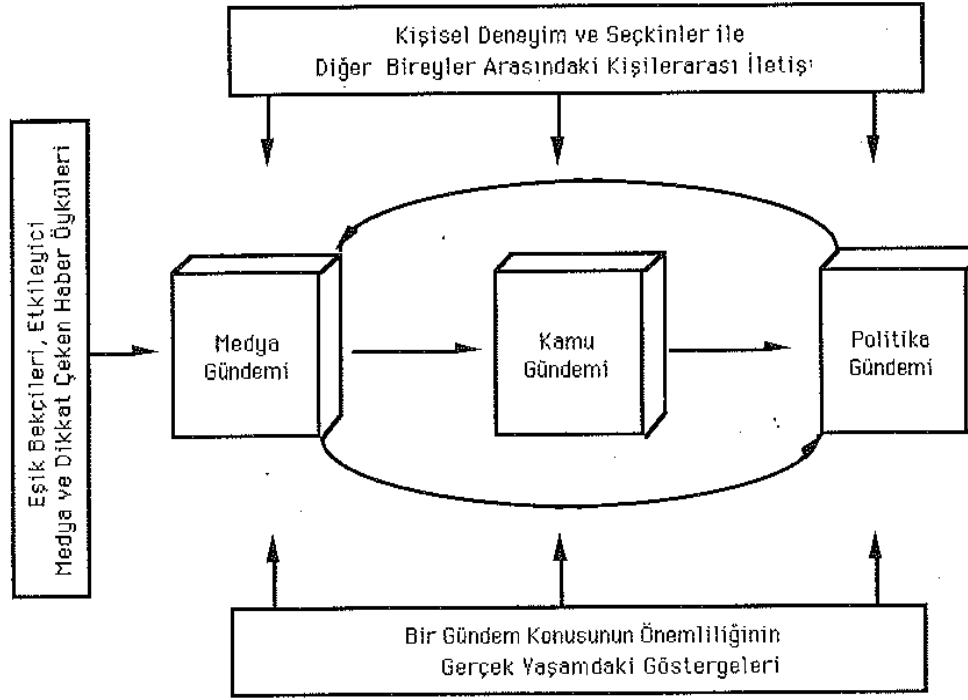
Kişisel Deneyim ve Seçkinler ile Diğer Bireyler Arasındaki Kişilerarası İletişi

Eşik Bekçileri, Etkileyici Medya ve Dikkat Çeken Haber Öyküleri

Medya Gündemi

Kamu Gündemi

Politika Gündemi

Bir Gündem Konusunun Önemliliğinin Gerçek Yaşamdaki Göstergeleri